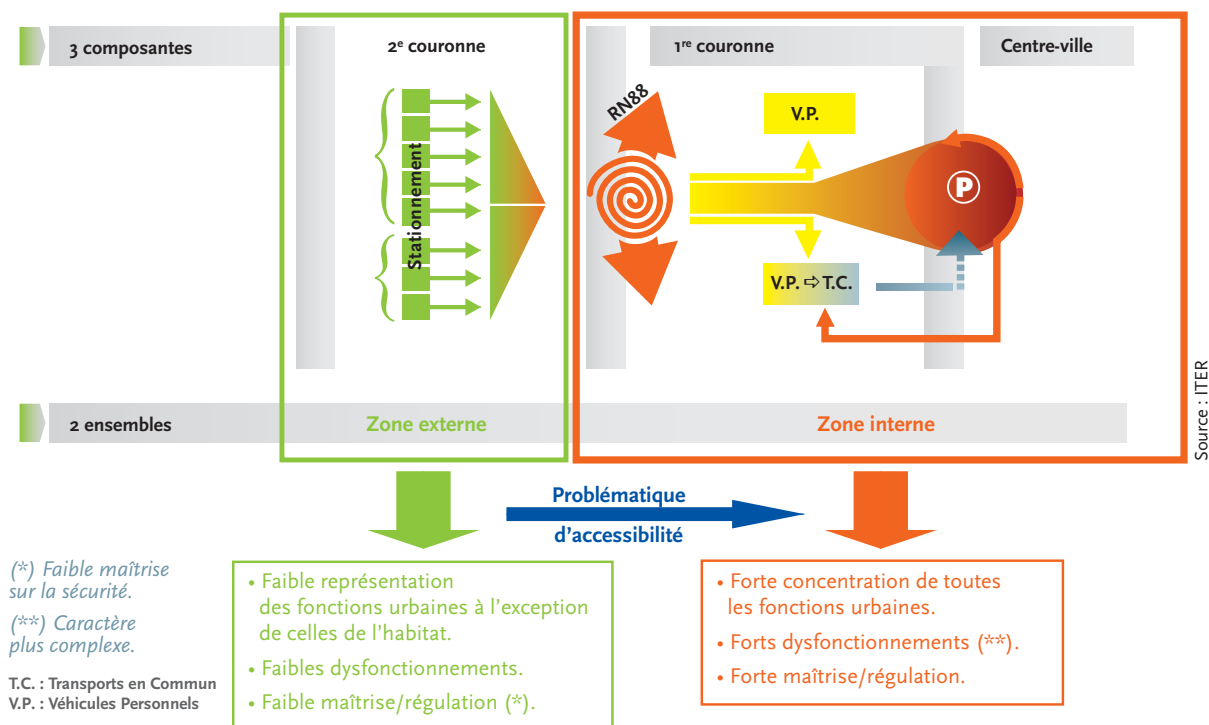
3 composantes

2$^{e}$ couronne

1$^{re}$ couronne

Centre-ville

Stationnement

RN88

V.P.

P

V.P. ⇨ T.C.

Source : ITER

2 ensembles

Zone externe

Zone interne

Problématique d'accessibilité

(*) Faible maîtrise sur la sécurité.

(**) Caractère plus complexe.

T.C. : Transports en Commun
V.P. : Véhicules Personnels

• Faible représentation des fonctions urbaines à l'exception de celles de l'habitat.
• Faibles dysfonctionnements.
• Faible maîtrise/régulation (*).

• Forte concentration de toutes les fonctions urbaines.
• Forts dysfonctionnements (**).
• Forte maîtrise/régulation.